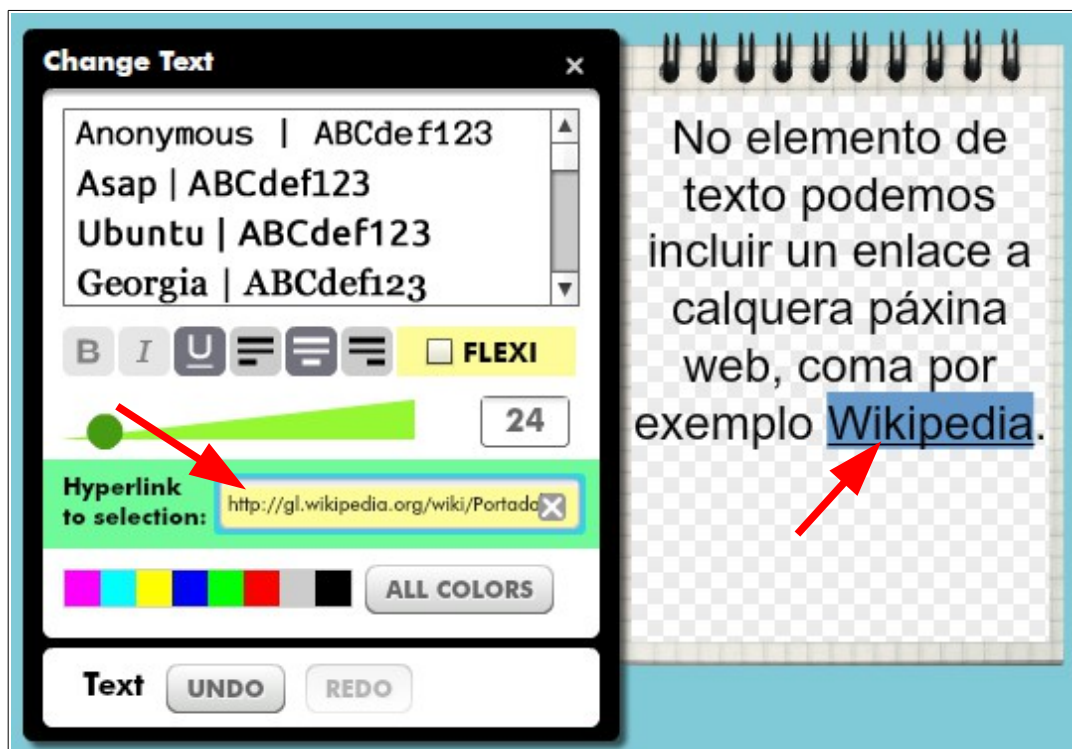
Change Text ×

Anonymous | ABCdef123
Asap | ABCdef123
Ubuntu | ABCdef123
Georgia | ABCdef123

B I U FLEXI

24

Hyperlink to selection: http://gl.wikipedia.org/wiki/Portado

ALL COLORS

Text UNDO REDO

No elemento de texto podemos incluir un enlace a calquera páxina web, coma por exemplo Wikipedia.